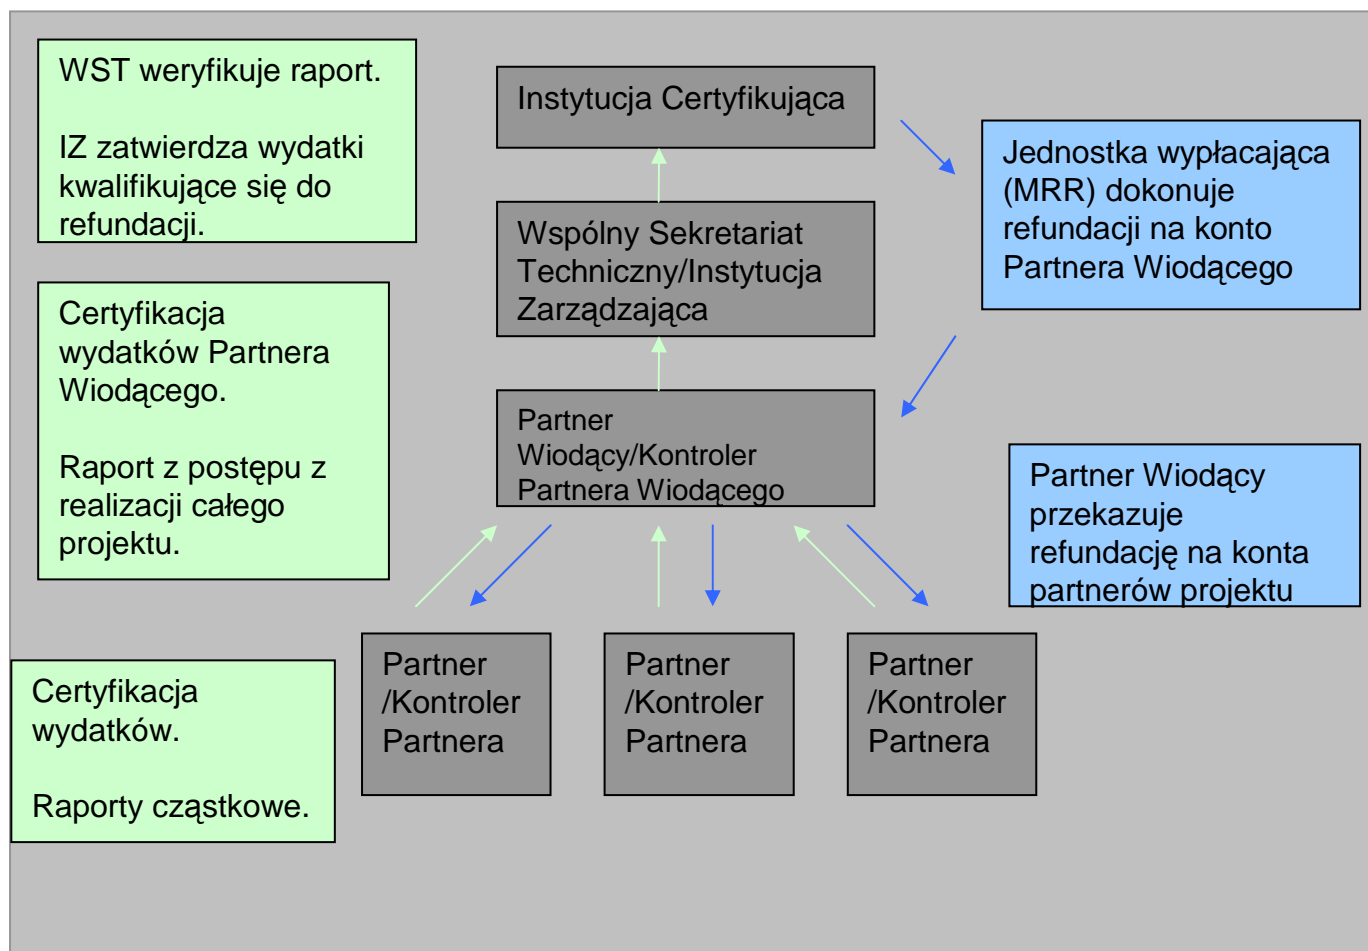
WST weryfikuje raport.

IZ zatwierdza wydatki kwalifikujące się do refundacji.

Instytucja Certyfikująca

Jednostka wypłacająca (MRR) dokonuje refundacji na konto Partnera Wiodącego

Wspólny Sekretariat Techniczny/Instytucja Zarządzająca

Certyfikacja wydatków Partnera Wiodącego.

Raport z postępu z realizacji całego projektu.

Partner Wiodący/Kontroler Partnera Wiodącego

Partner Wiodący przekazuje refundację na konta partnerów projektu

Certyfikacja wydatków.

Raporty cząstkowe.

Partner /Kontroler Partnera

Partner /Kontroler Partnera

Partner /Kontroler Partnera